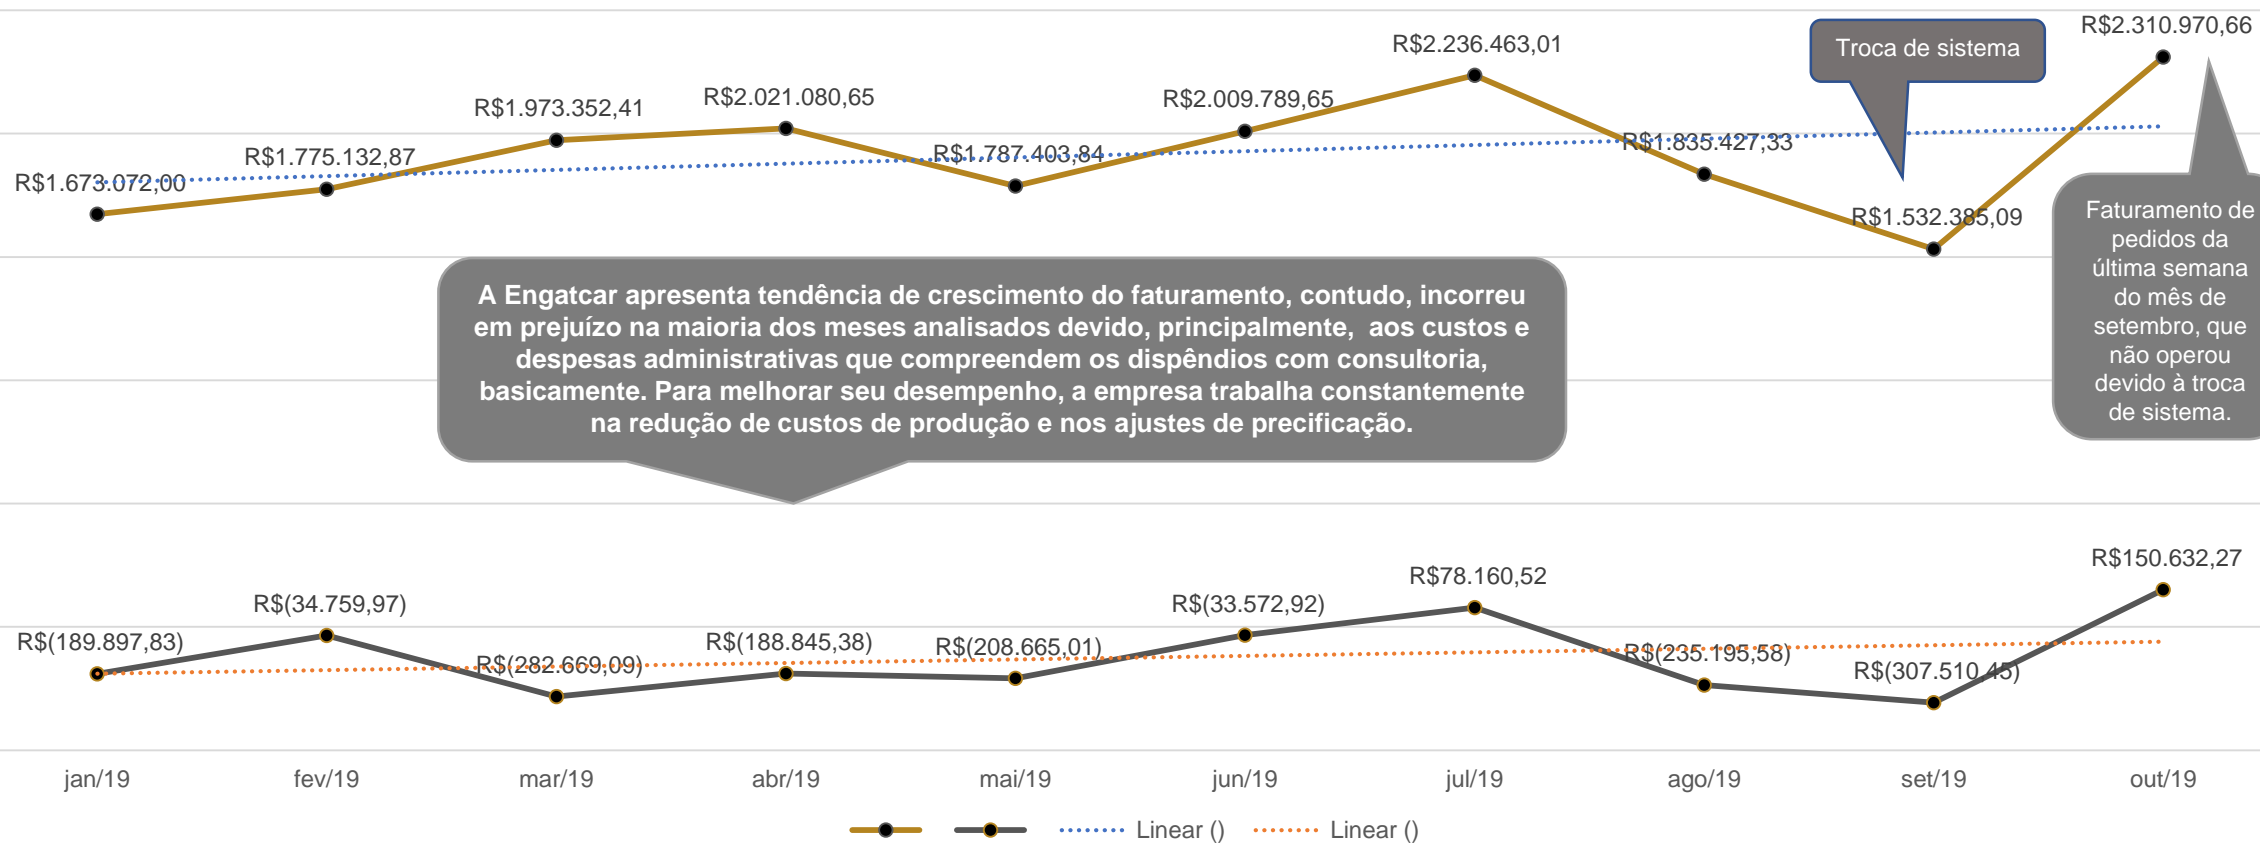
Troca de sistema

R$2.310.970,66

R$2.236.463,01

R$1.973.352,41

R$2.021.080,65

R$2.009.789,65

R$1.775.132,87

R$1.673.072,00

R$1.787.403,84

R$1.835.427,33

R$1.532.385,09

Faturamento de pedidos da última semana do mês de setembro, que não operou devido à troca de sistema.

A Engatcar apresenta tendência de crescimento do faturamento, contudo, incorreu em prejuízo na maioria dos meses analisados devido, principalmente, aos custos e despesas administrativas que compreendem os dispêndios com consultoria, basicamente. Para melhorar seu desempenho, a empresa trabalha constantemente na redução de custos de produção e nos ajustes de precificação.

R$150.632,27

R$78.160,52

R$(34.759,97)

R$(33.572,92)

R$(189.897,83)

R$(188.845,38)

R$(208.665,01)

R$(282.669,09)

R$(235.195,58)

R$(307.510,45)

jan/19 fev/19 mar/19 abr/19 mai/19 jun/19 jul/19 ago/19 set/19 out/19

Linear () Linear ()